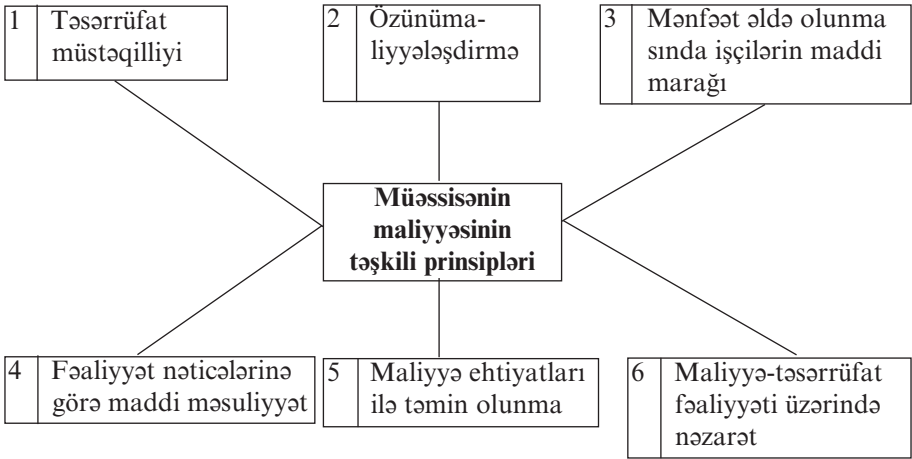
1 Təsərrüfat müstəqilliyi

2 Özünüma-liyyələşdirmə

3 Mənfəət əldə olunma sında işçilərin maddi marağı

**Müəssisənin maliyyəsinin təşkili prinsipləri**

4 Fəaliyyət nəticələrinə görə maddi məsuliyyət

5 Maliyyə ehtiyatları ilə təmin olunma

6 Maliyyə-təsərrüfat fəaliyyəti üzərində nəzarət